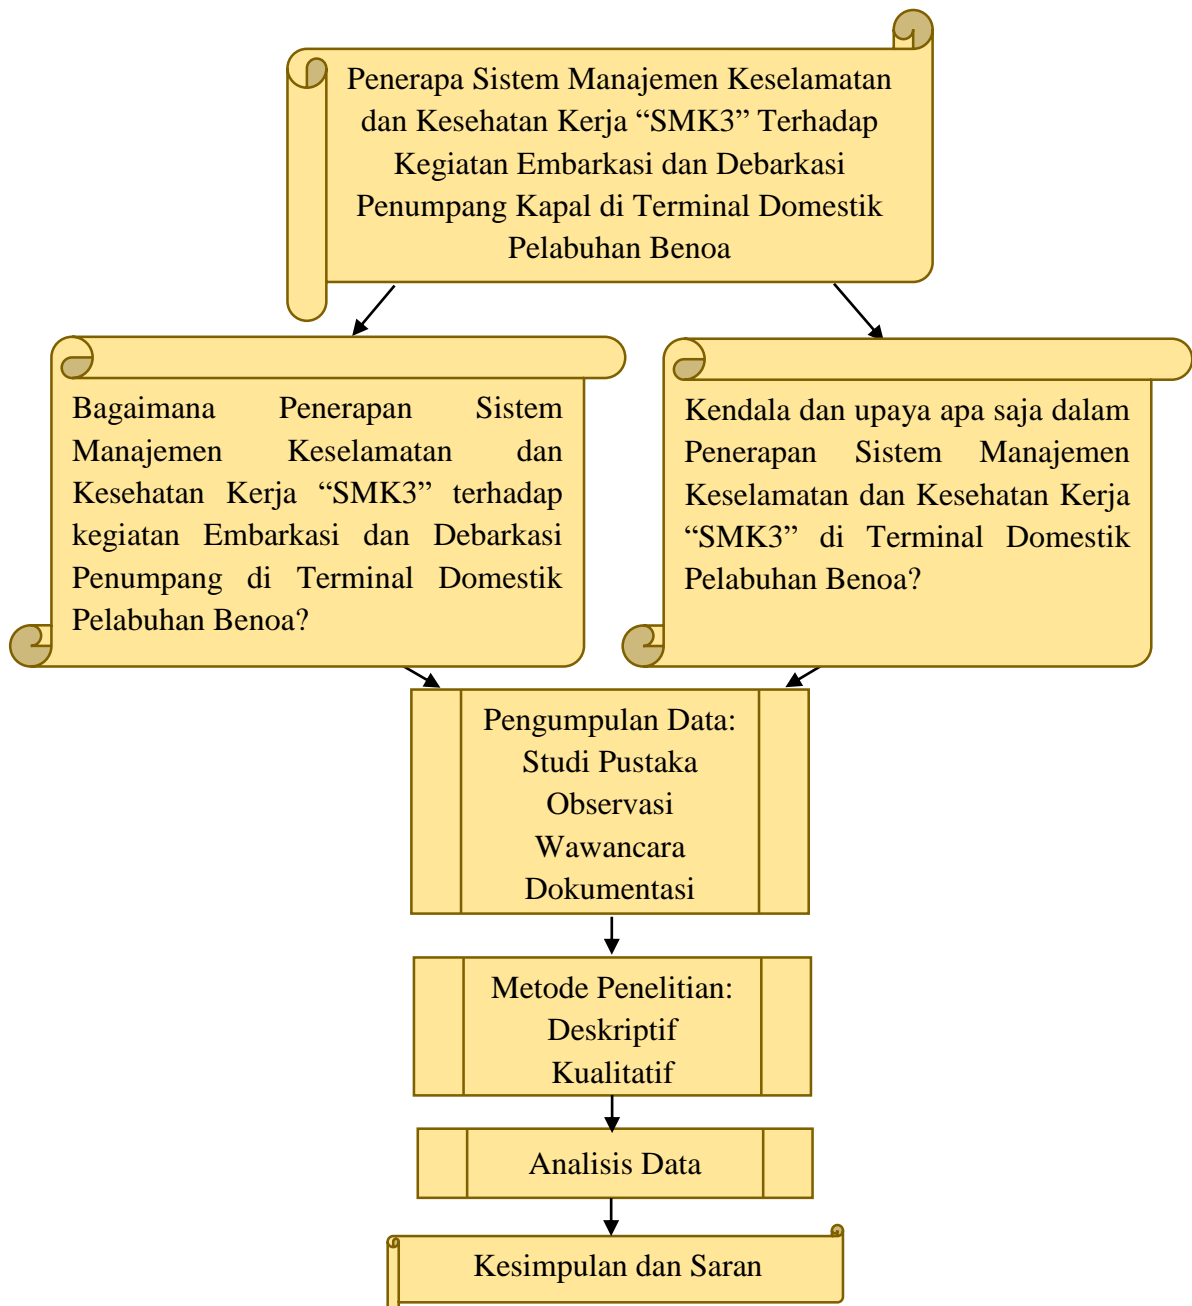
Penerapa Sistem Manajemen Keselamatan dan Kesehatan Kerja “SMK3” Terhadap Kegiatan Embarkasi dan Debarkasi Penumpang Kapal di Terminal Domestik Pelabuhan Benoa

Bagaimana Penerapan Sistem Manajemen Keselamatan dan Kesehatan Kerja “SMK3” terhadap kegiatan Embarkasi dan Debarkasi Penumpang di Terminal Domestik Pelabuhan Benoa?

Kendala dan upaya apa saja dalam Penerapan Sistem Manajemen Keselamatan dan Kesehatan Kerja “SMK3” di Terminal Domestik Pelabuhan Benoa?

Pengumpulan Data:
Studi Pustaka
Observasi
Wawancara
Dokumentasi

Metode Penelitian:
Deskriptif
Kualitatif

Analisis Data

Kesimpulan dan Saran